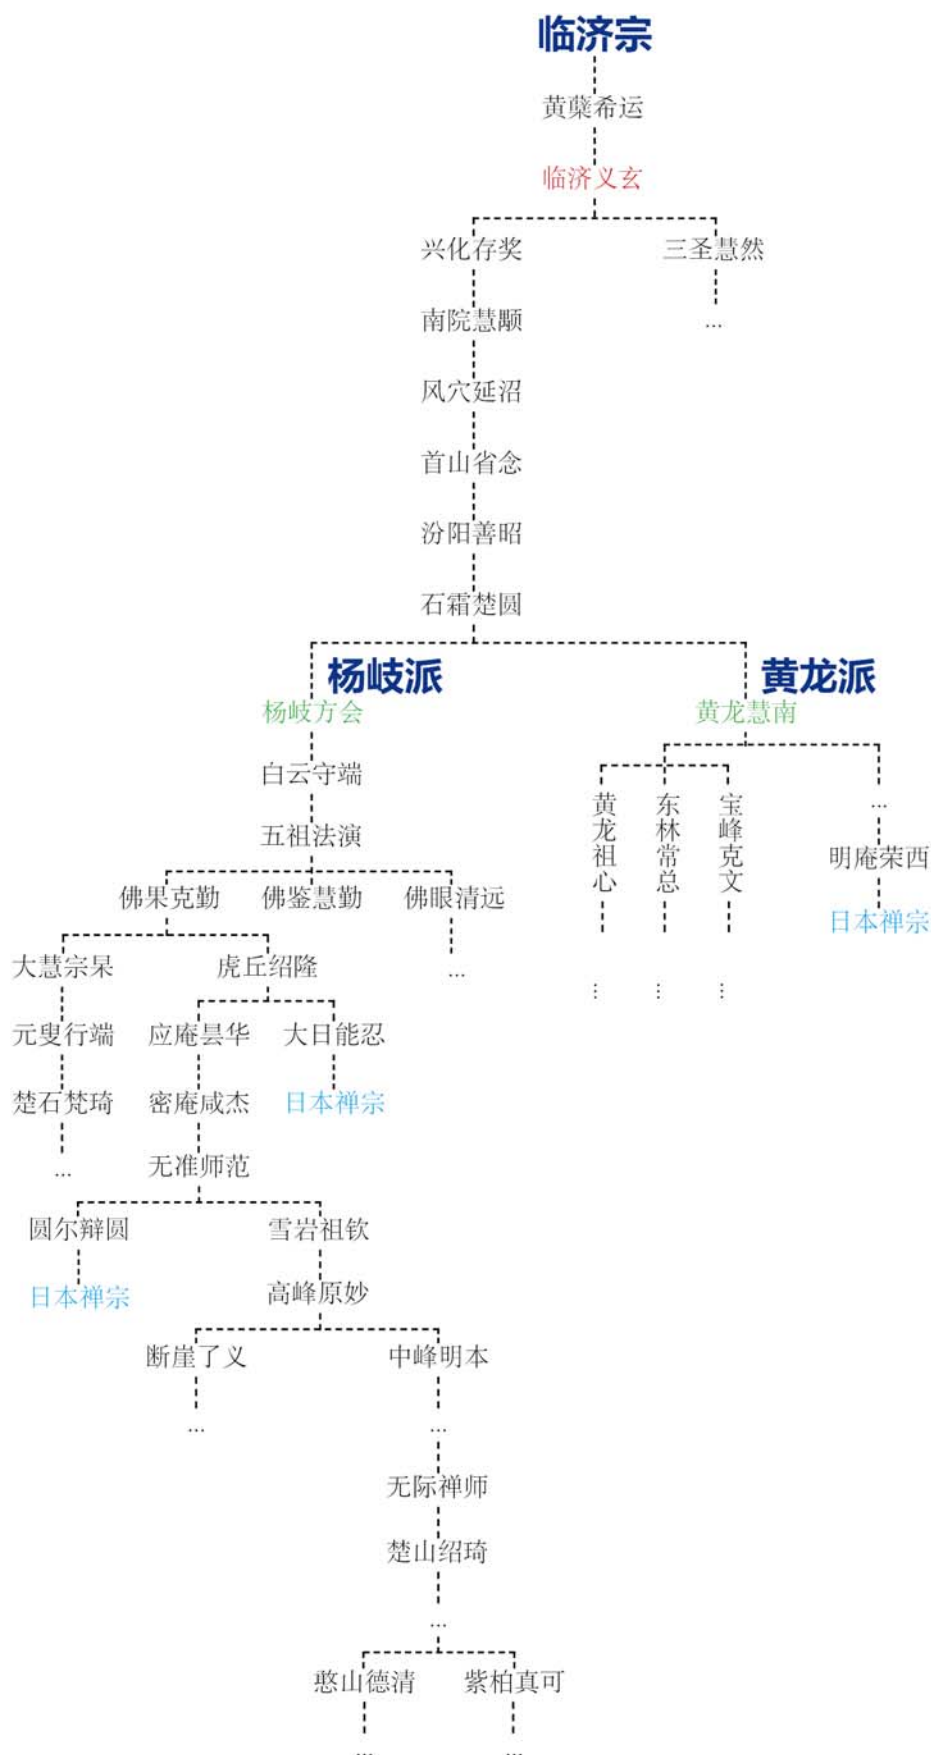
临济宗

黄檗希运

临济义玄

兴化存奖

三圣慧然

...

南院慧颙

风穴延沼

首山省念

汾阳善昭

石霜楚圆

杨岐派

杨岐方会

白云守端

五祖法演

佛果克勤

佛鉴慧勤

佛眼清远

...

大慧宗杲

虎丘绍隆

元叟行端

楚石梵琦

...

应庵昙华

密庵咸杰

无准师范

大日能忍

日本禅宗

圆尔辩圆

日本禅宗

雪岩祖钦

高峰原妙

断崖了义

...

中峰明本

...

无际禅师

楚山绍琦

...

憨山德清

紫柏真可

黄龙派

黄龙慧南

黄龙祖心

东林常总

宝峰克文

...

明庵荣西

日本禅宗

⋮

⋮

⋮